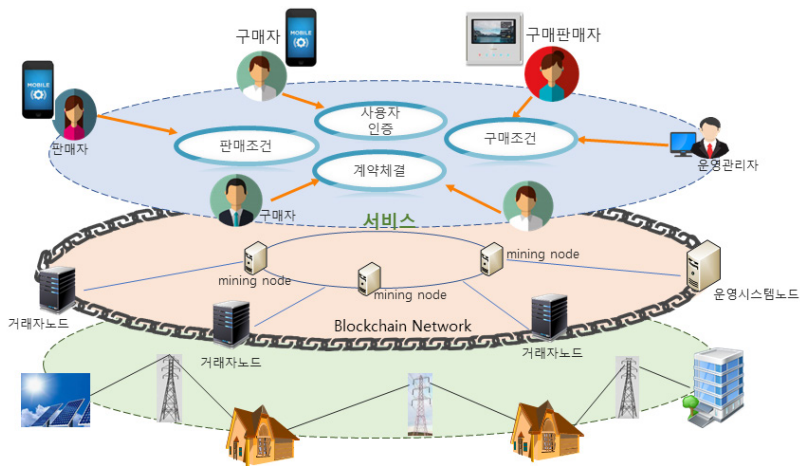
구매자

MOBILE

구매판매자

MOBILE

사용자
인증

판매자

판매조건

구매조건

운영관리자

계약체결

구매자

서비스

mining node

mining node

mining node

운영시스템노드

거래자노드

mining node

Blockchain Network

거래자노드

거래자노드